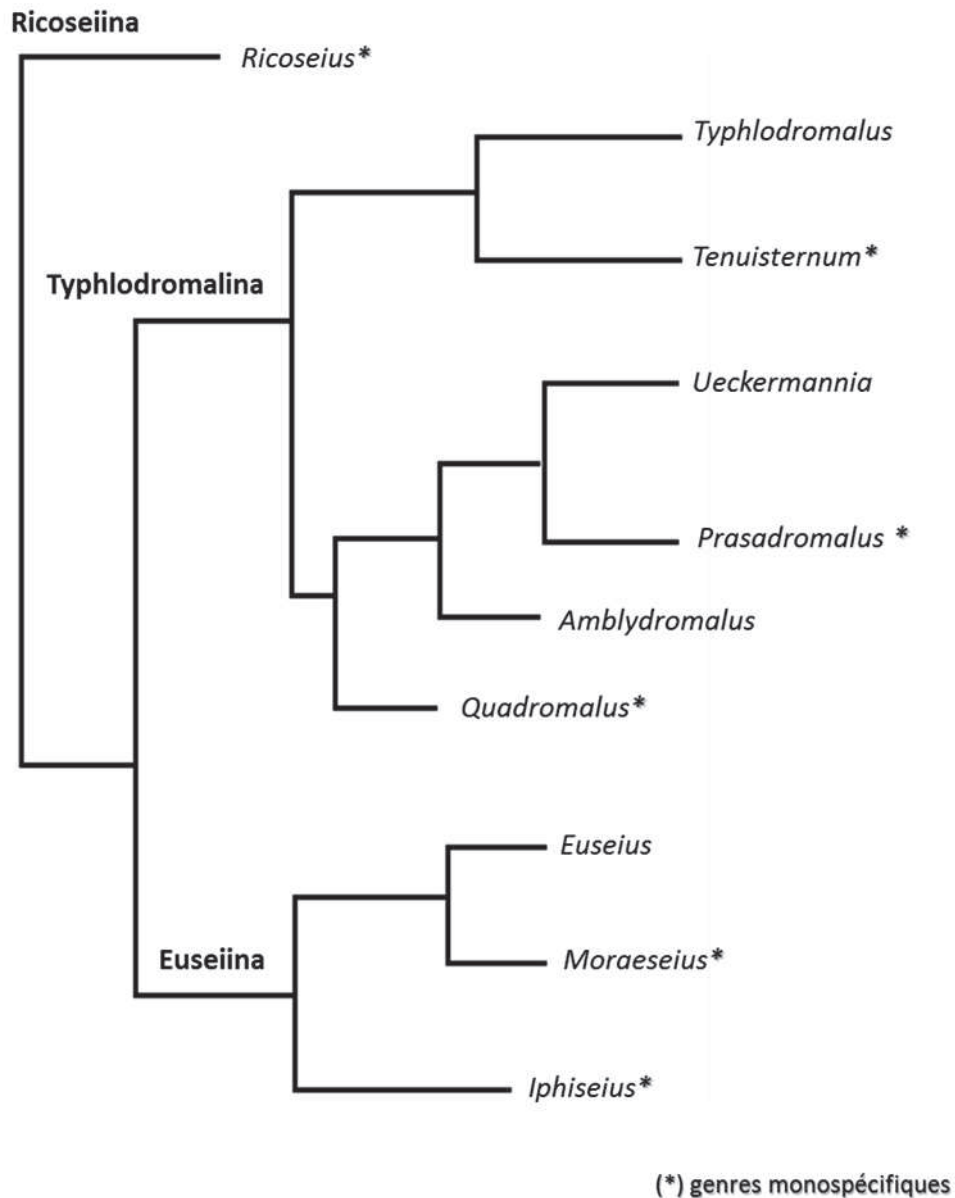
Ricoseiina

Ricoseius*

Typhlodromus

Typhlodromalina

Tenuisternum*

Ueckermannia

Prasadromalus *

Amblydromalus

Quadromalus*

Euseius

Euseiina

Moraeseius*

Iphiseius*

(*) genres monospécifiques